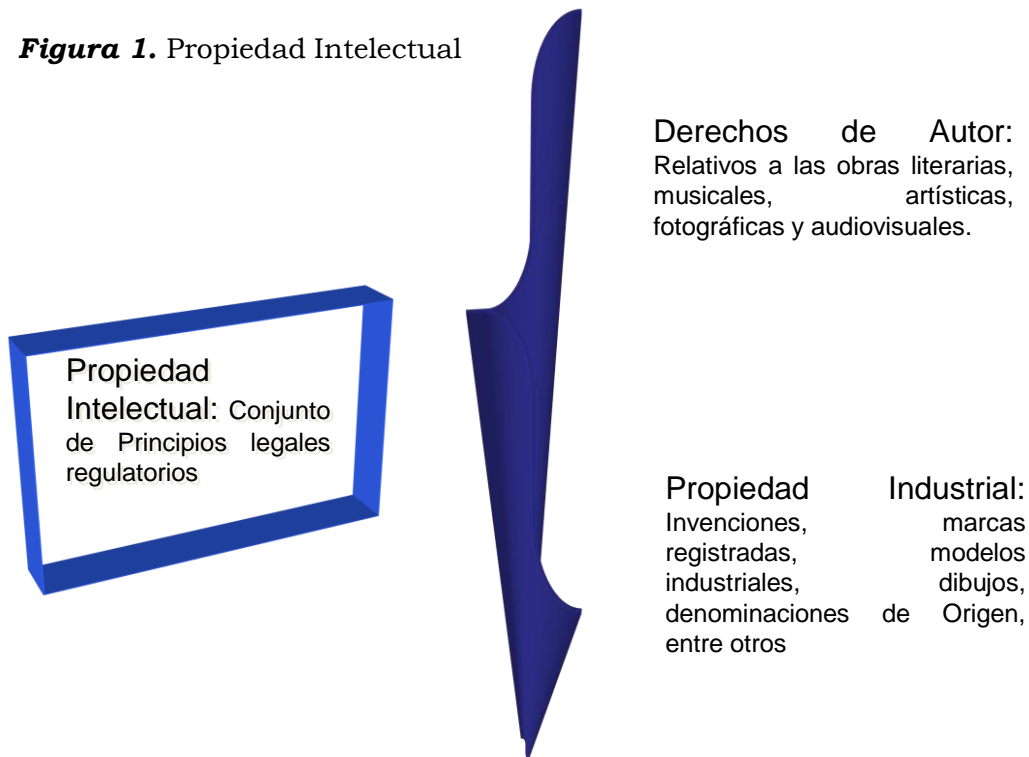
*Figura 1.* Propiedad Intelectual

Propiedad Intelectual: Conjunto de Principios legales regulatorios

Derechos de Autor: Relativos a las obras literarias, musicales, artísticas, fotográficas y audiovisuales.

Propiedad Industrial: Invenciones, marcas registradas, modelos industriales, dibujos, denominaciones de Origen, entre otros